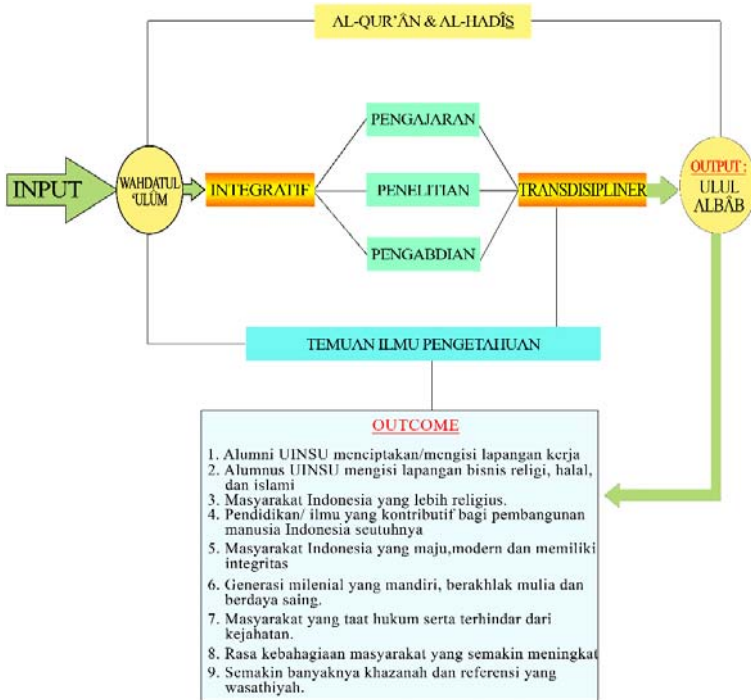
AL-QUR'ĀN & AL-HADĪS

INPUT

WAHDATUL 'ULŪM

INTEGRATIF

PENGAJARAN

PENELITIAN

PENGABDIAN

TRANSDISIPLINER

OUTPUT : ULUL ALBĀB

TEMUAN ILMU PENGETAHUAN

OUTCOME

1. Alumni UINSU menciptakan/mengisi lapangan kerja
2. Alumnus UINSU mengisi lapangan bisnis religi, halal, dan islami
3. Masyarakat Indonesia yang lebih religius.
4. Pendidikan/ ilmu yang kontributif bagi pembangunan manusia Indonesia seutuhnya
5. Masyarakat Indonesia yang maju,modern dan memiliki integritas
6. Generasi milenial yang mandiri, berakhlak mulia dan berdaya saing.
7. Masyarakat yang taat hukum serta terhindar dari kejahatan.
8. Rasa kebahagiaan masyarakat yang semakin meningkat
9. Semakin banyaknya khazanah dan referensi yang wasathiyah.